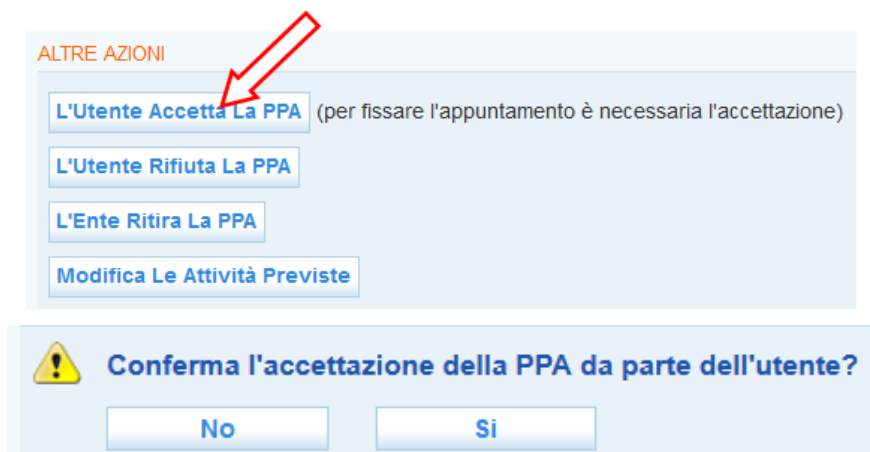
ALTRE AZIONI

L'Utente Accetta La PPA (per fissare l'appuntamento è necessaria l'accettazione)

L'Utente Rifiuta La PPA

L'Ente Ritira La PPA

Modifica Le Attività Previste

Conferma l'accettazione della PPA da parte dell'utente?

No

Si